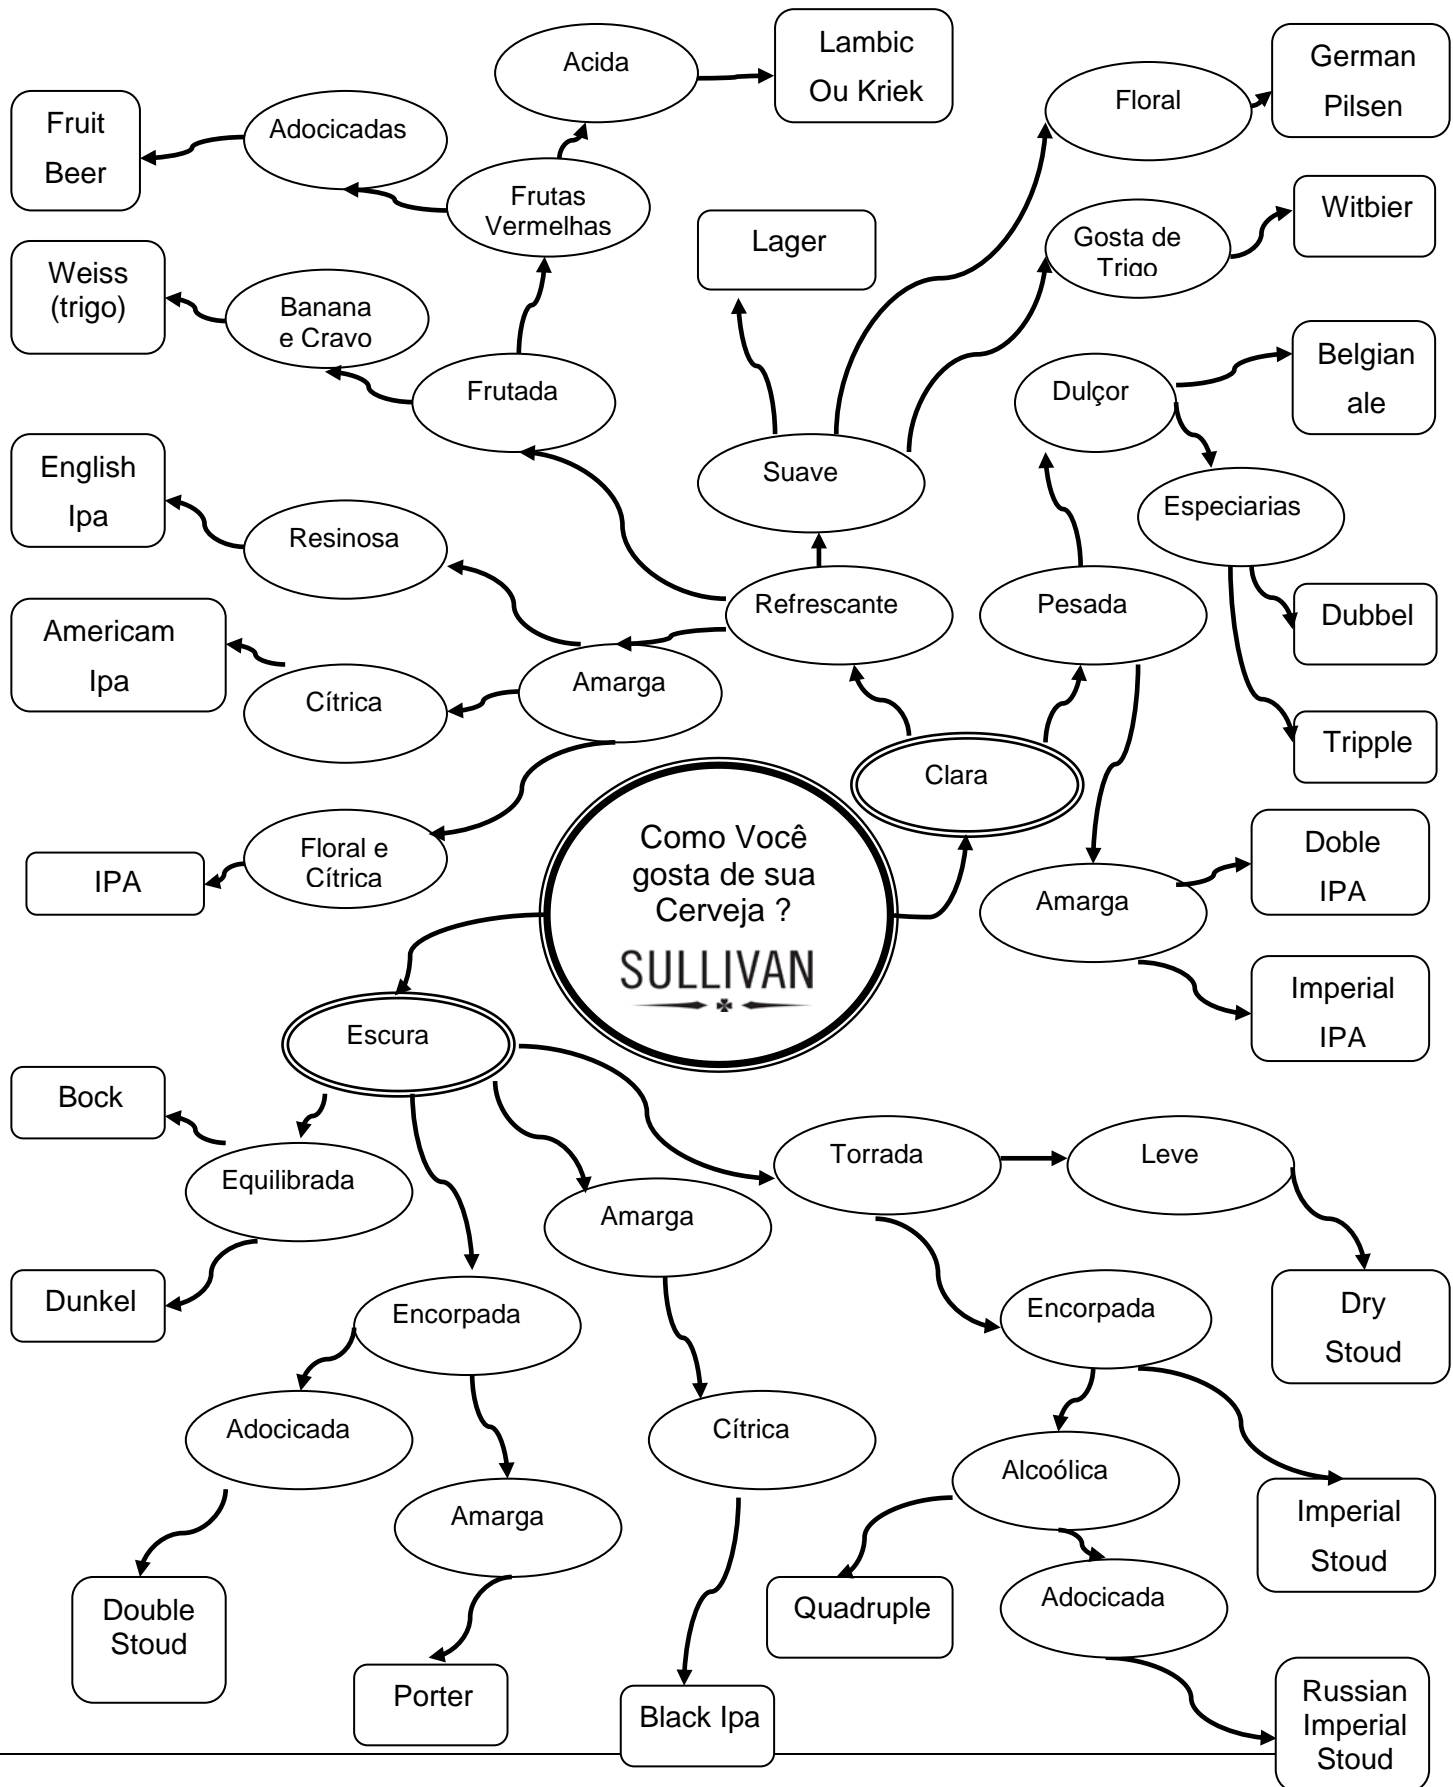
Como Você gosta de sua Cerveja ?
SULLIVAN

Clara

Refrescante

Suave

Lager

Floral

German Pilsen

Gosta de Trigo

Witbier

Frutada

Frutas Vermelhas

Acida

Lambic Ou Kriek

Adocicadas

Fruit Beer

Banana e Cravo

Weiss (trigo)

Amarga

Resinosa

English Ipa

Cítrica

Americam Ipa

Floral e Cítrica

IPA

Pesada

Dulçor

Belgian ale

Especiarias

Dubbel

Tripple

Amarga

Doble IPA

Imperial IPA

Escura

Equilibrada

Bock

Dunkel

Encorpada

Adocicada

Double Stoud

Amarga

Porter

Amarga

Cítrica

Black Ipa

Torrada

Leve

Dry Stoud

Encorpada

Imperial Stoud

Alcoólica

Quadruple

Adocicada

Russian Imperial Stoud